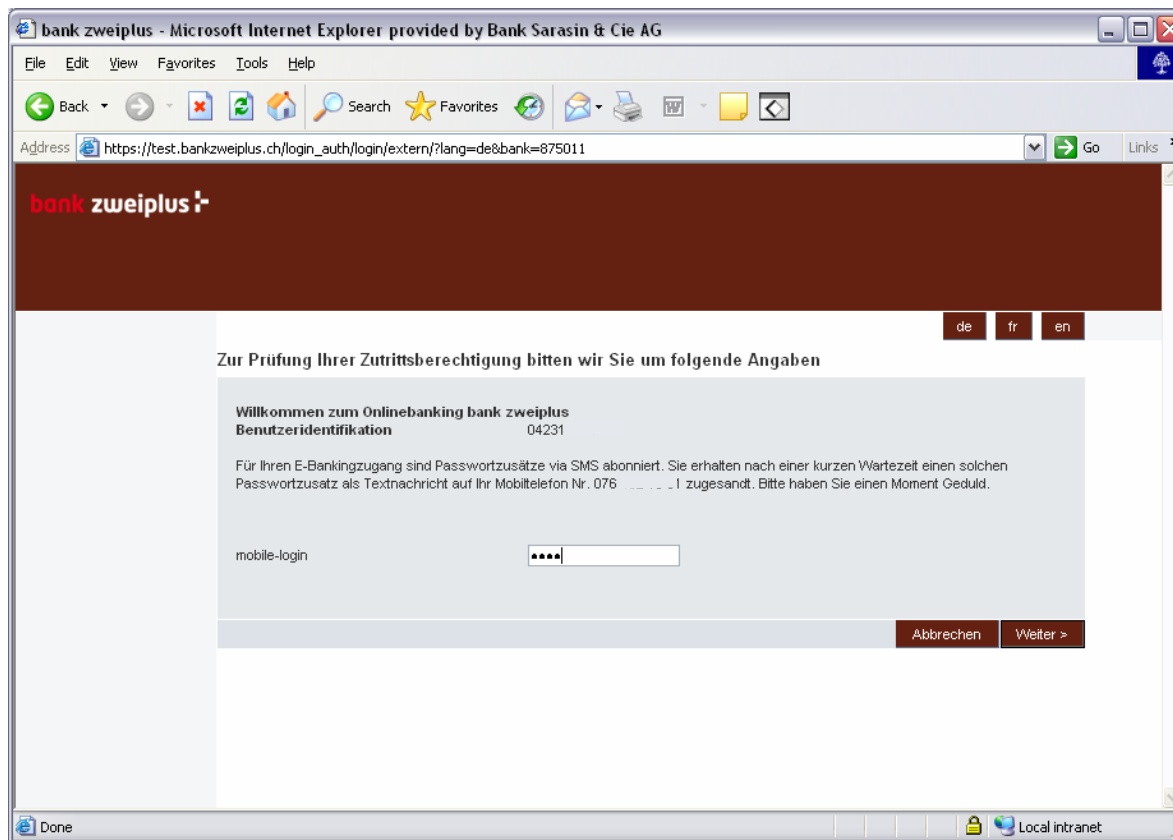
bank zweiplus - Microsoft Internet Explorer provided by Bank Sarasin & Cie AG

File Edit View Favorites Tools Help

Back Search Favorites

Address https://test.bankzweiplus.ch/login_auth/login/extern/?lang=de&bank=875011 Go Links

bank zweiplus

de fr en

Zur Prüfung Ihrer Zutrittsberechtigung bitten wir Sie um folgende Angaben

Willkommen zum Onlinebanking bank zweiplus
Benutzeridentifikation 04231

Für Ihren E-Bankingzugang sind Passwortzusätze via SMS abonniert. Sie erhalten nach einer kurzen Wartezeit einen solchen Passwortzusatz als Textnachricht auf Ihr Mobiltelefon Nr. 076 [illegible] zugesandt. Bitte haben Sie einen Moment Geduld.

mobile-login ••••

Abbrechen Weiter »

Done Local intranet